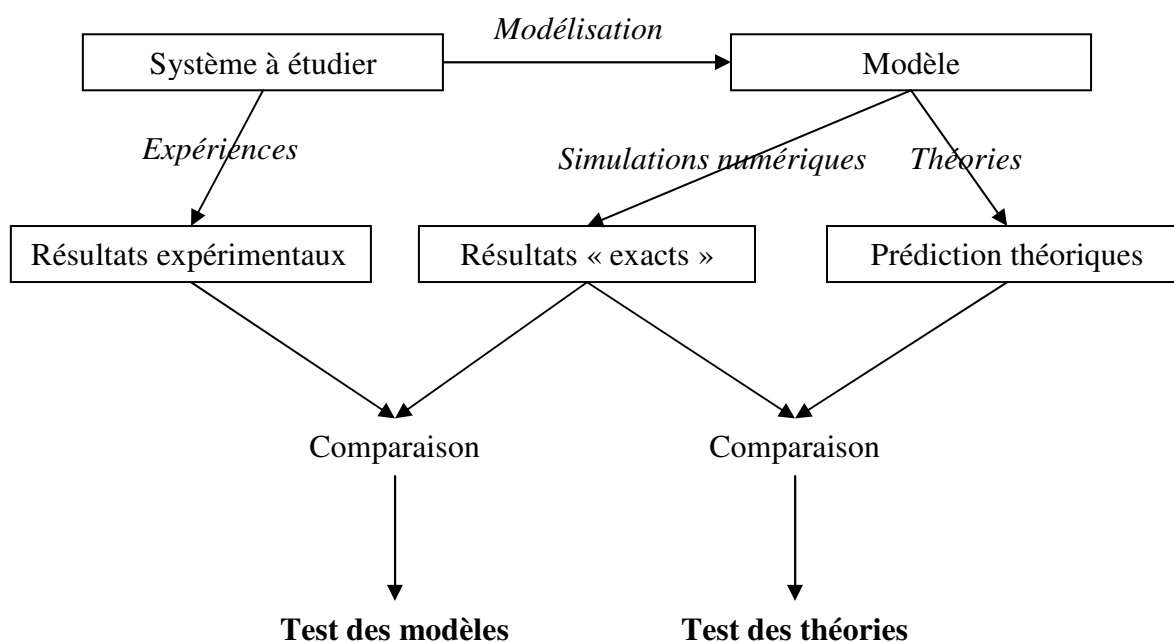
Modélisation

Système à étudier

Modèle

Expériences

Simulations numériques

Théories

Résultats expérimentaux

Résultats « exacts »

Prédiction théoriques

Comparaison

Comparaison

**Test des modèles**

**Test des théories**